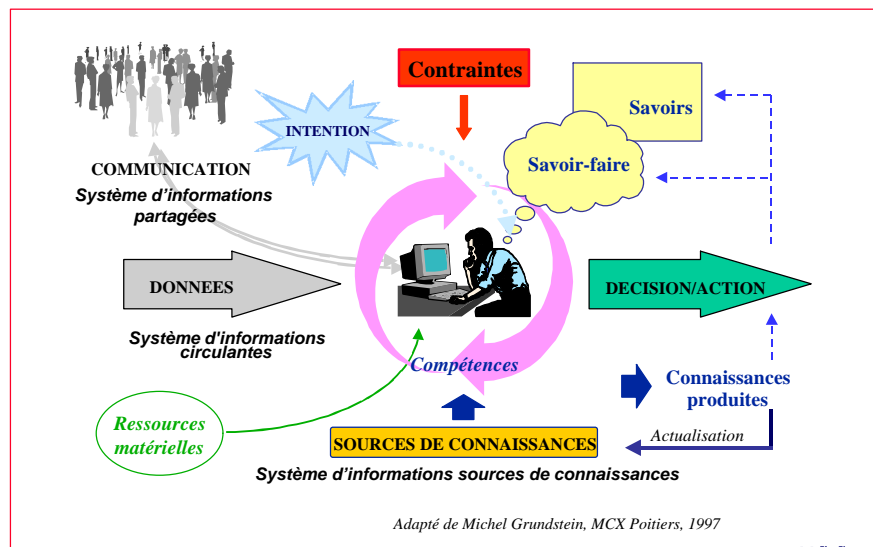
Contraintes

Savoirs

INTENTION

Savoir-faire

COMMUNICATION
Système d'informations partagées

DONNEES

DECISION/ACTION

Système d'informations circulantes

Compétences

Connaissances produites

Ressources matérielles

SOURCES DE CONNAISSANCES

Actualisation

Système d'informations sources de connaissances

Adapté de Michel Grundstein, MCX Poitiers, 1997